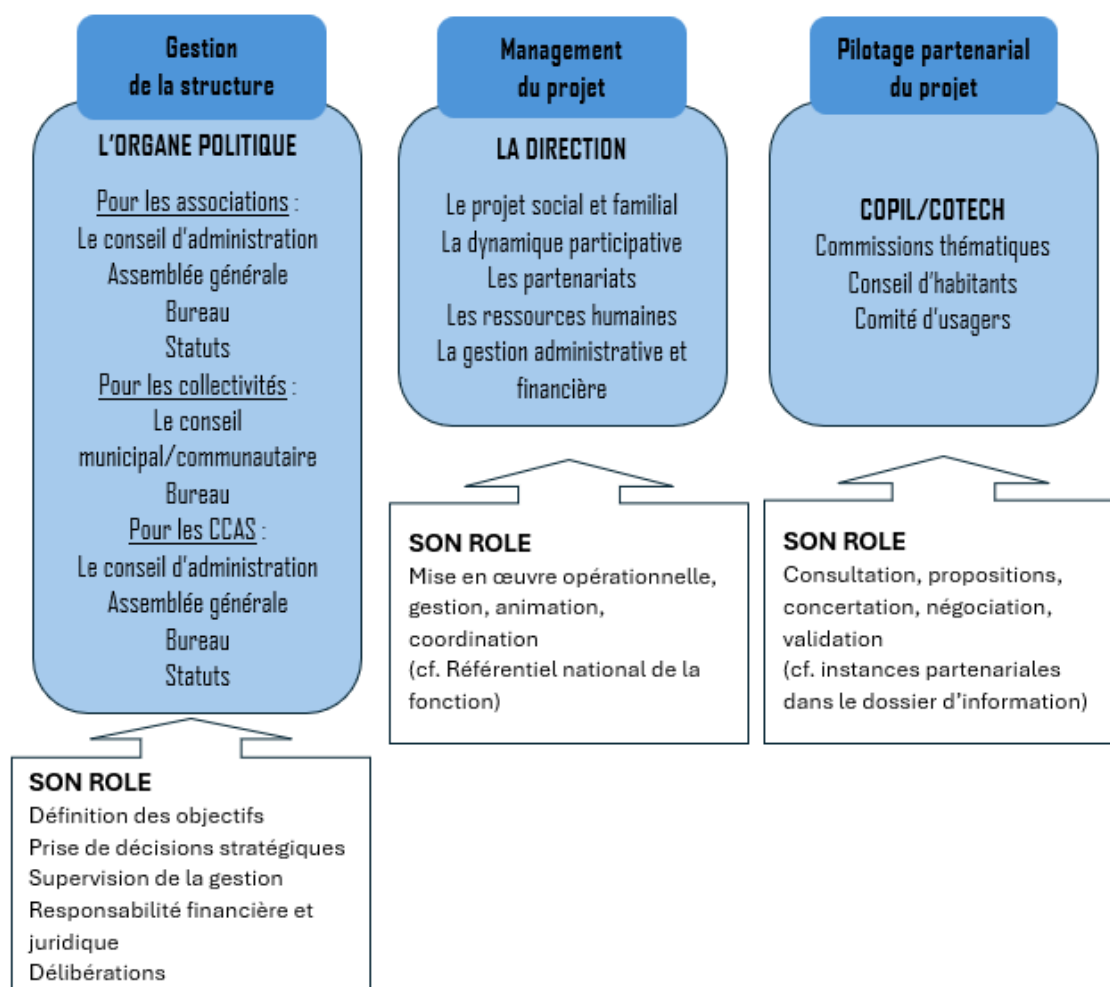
Gestion de la structure

L'ORGANE POLITIQUE

Pour les associations :
Le conseil d'administration
Assemblée générale
Bureau
Statuts
Pour les collectivités :
Le conseil municipal/communautaire
Bureau
Pour les CCAS :
Le conseil d'administration
Assemblée générale
Bureau
Statuts

SON ROLE
Définition des objectifs
Prise de décisions stratégiques
Supervision de la gestion
Responsabilité financière et juridique
Délibérations

Management du projet

LA DIRECTION

Le projet social et familial
La dynamique participative
Les partenariats
Les ressources humaines
La gestion administrative et financière

SON ROLE
Mise en œuvre opérationnelle, gestion, animation, coordination
(cf. Référentiel national de la fonction)

Pilotage partenarial du projet

COPIL/COTECH
Commissions thématiques
Conseil d'habitants
Comité d'usagers

SON ROLE
Consultation, propositions, concertation, négociation, validation
(cf. instances partenariales dans le dossier d'information)